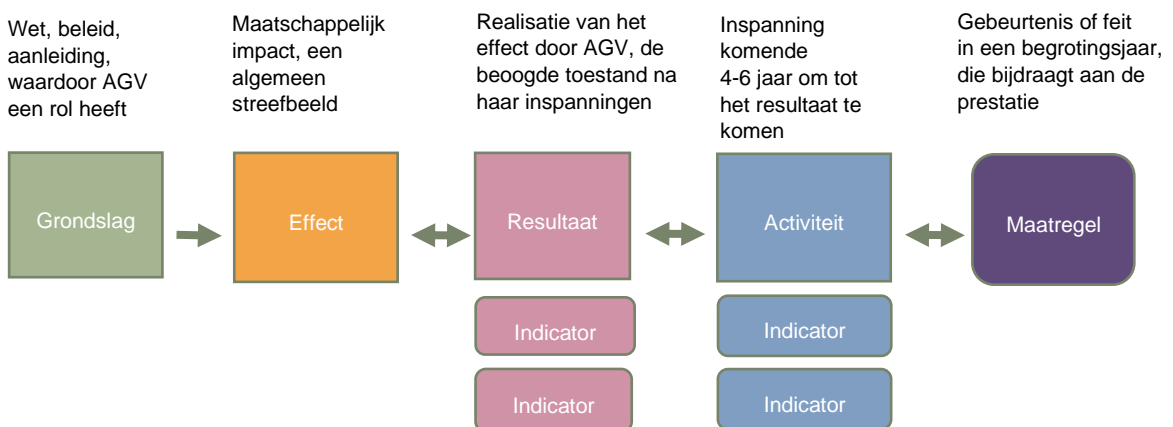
Wet, beleid, aanleiding, waardoor AGV een rol heeft

Maatschappelijk impact, een algemeen streefbeeld

Realisatie van het effect door AGV, de beoogde toestand na haar inspanningen

Inspanning komende 4-6 jaar om tot het resultaat te komen

Gebeurtenis of feit in een begrotingsjaar, die bijdraagt aan de prestatie

Grondslag

Effect

Resultaat

Indicator

Indicator

Activiteit

Indicator

Indicator

Maatregel